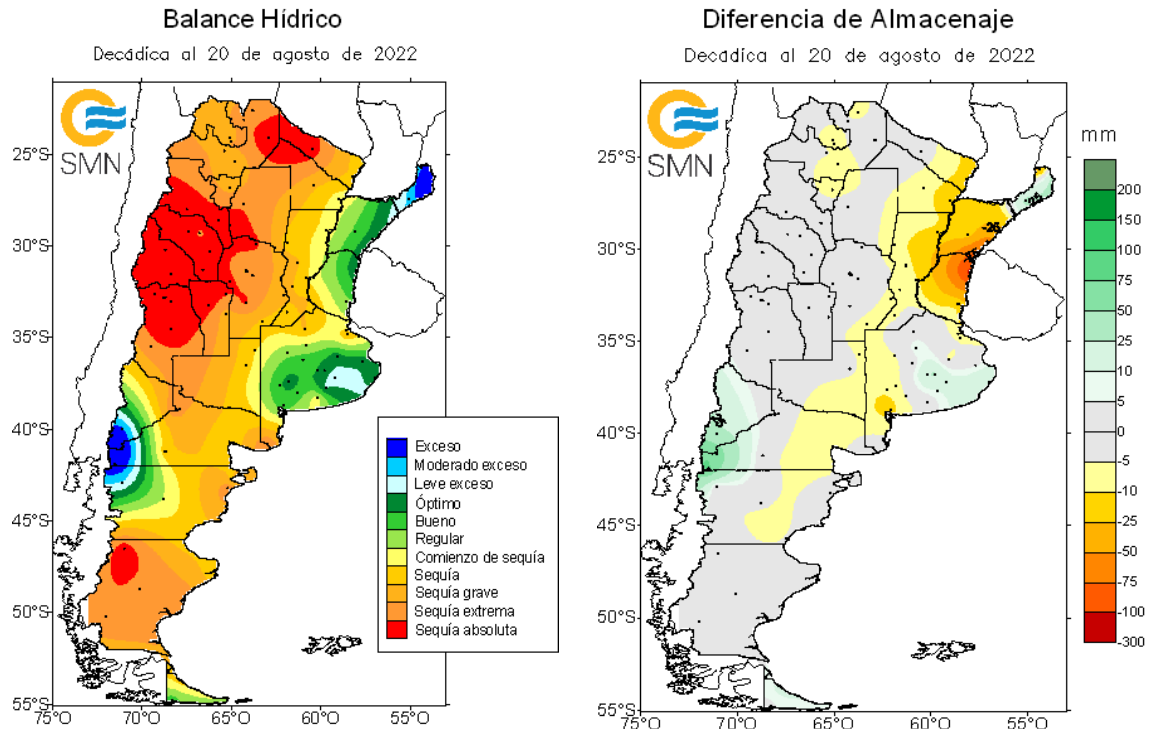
Balance Hídrico

Decádica al 20 de agosto de 2022

SMN

25°S
30°S
35°S
40°S
45°S
50°S
55°S

75°O 70°O 65°O 60°O 55°O

Exceso
Moderado exceso
Leve exceso
Óptimo
Bueno
Regular
Comienzo de sequía
Sequía
Sequía grave
Sequía extrema
Sequía absoluta

Diferencia de Almacenaje

Decádica al 20 de agosto de 2022

SMN

25°S
30°S
35°S
40°S
45°S
50°S
55°S

75°O 70°O 65°O 60°O 55°O

mm
200
150
100
75
50
25
10
5
0
-5
-10
-25
-50
-75
-100
-300